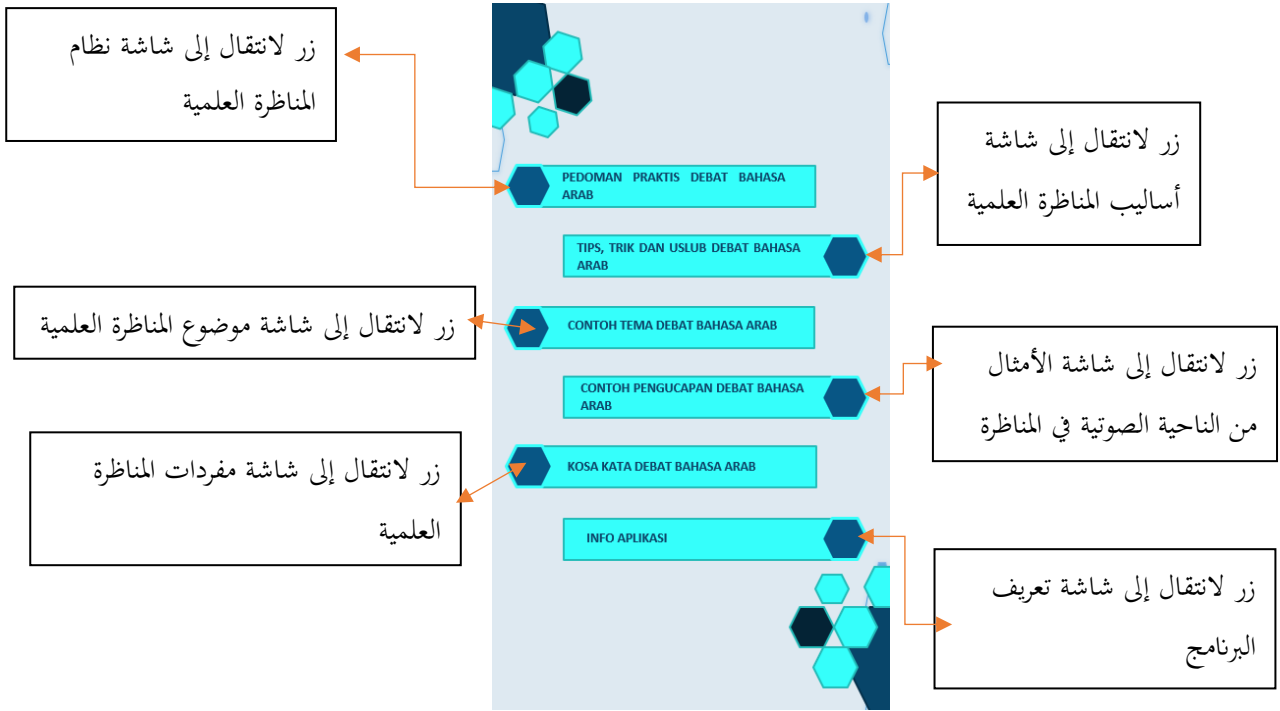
زر لانتقال إلى شاشة نظام المناظرة العلمية

PEDOMAN PRAKTIS DEBAT BAHASA ARAB

زر لانتقال إلى شاشة أساليب المناظرة العلمية

TIPS, TRIK DAN USLUB DEBAT BAHASA ARAB

زر لانتقال إلى شاشة موضوع المناظرة العلمية

CONTOH TEMA DEBAT BAHASA ARAB

زر لانتقال إلى شاشة الأمثال من الناحية الصوتية في المناظرة

CONTOH PENGUCAPAN DEBAT BAHASA ARAB

زر لانتقال إلى شاشة مفردات المناظرة العلمية

KOSA KATA DEBAT BAHASA ARAB

INFO APLIKASI

زر لانتقال إلى شاشة تعريف البرنامج